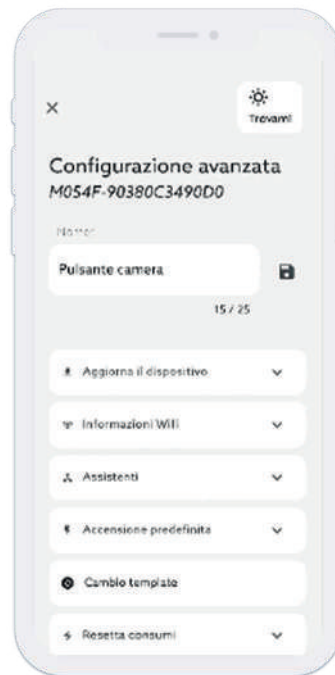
×

Trovami

Configurazione avanzata
M054F-90380C3490D0

Nome

Pulsante camera

15 / 25

Aggiorna il dispositivo

Informazioni WiFi

Assistenti

Accensione predefinita

Cambio template

Resetta consumi